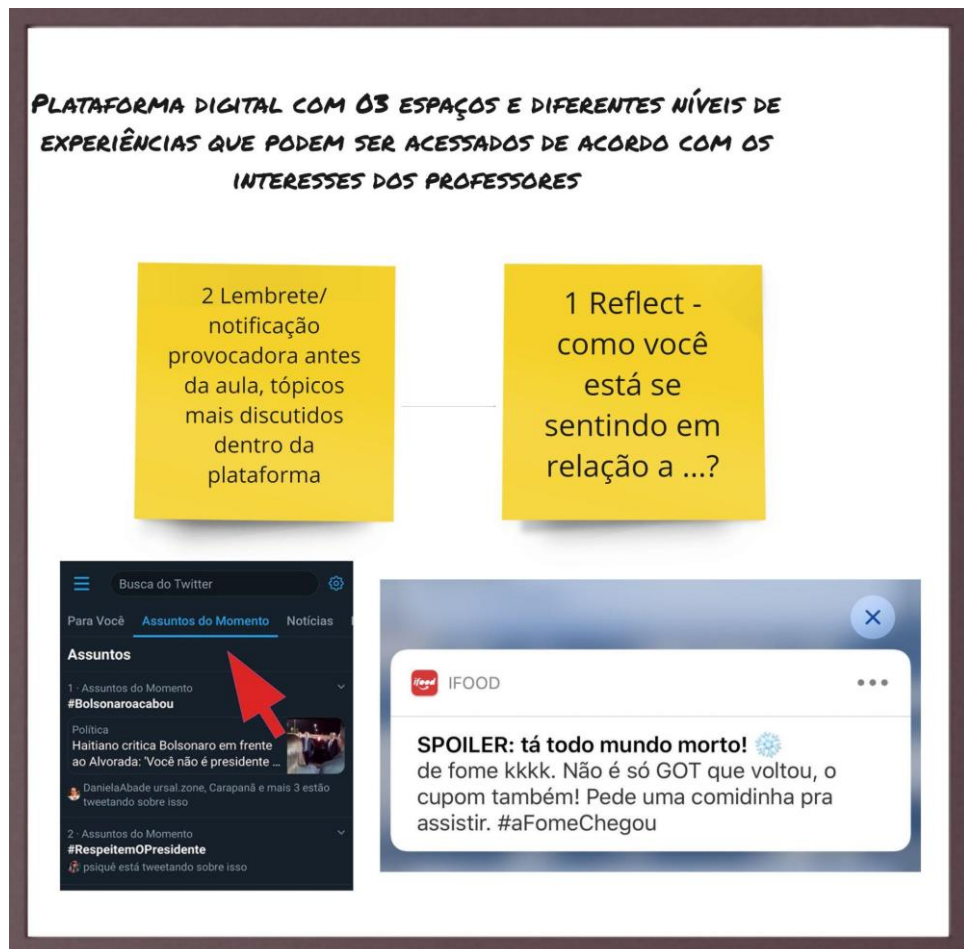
Plataforma digital com 03 espaços e diferentes níveis de experiências que podem ser acessados de acordo com os interesses dos professores

2 Lembrete/ notificação provocadora antes da aula, tópicos mais discutidos dentro da plataforma

1 Reflect - como você está se sentindo em relação a ...?

Busca do Twitter

Para Você Assuntos do Momento Notícias

Assuntos

1 · Assuntos do Momento
#Bolsonaroacabou

Política
Haitiano critica Bolsonaro em frente ao Alvorada: 'Você não é presidente ...

DanielaAbade ursal.zone, Carapanã e mais 3 estão tweetando sobre isso

2 · Assuntos do Momento
#RespeitemOPresidente
psiquê está tweetando sobre isso

ifood IFOOD

SPOILER: tá todo mundo morto! de fome kkkk. Não é só GOT que voltou, o cupom também! Pede uma comidinha pra assistir. #aFomeChegou